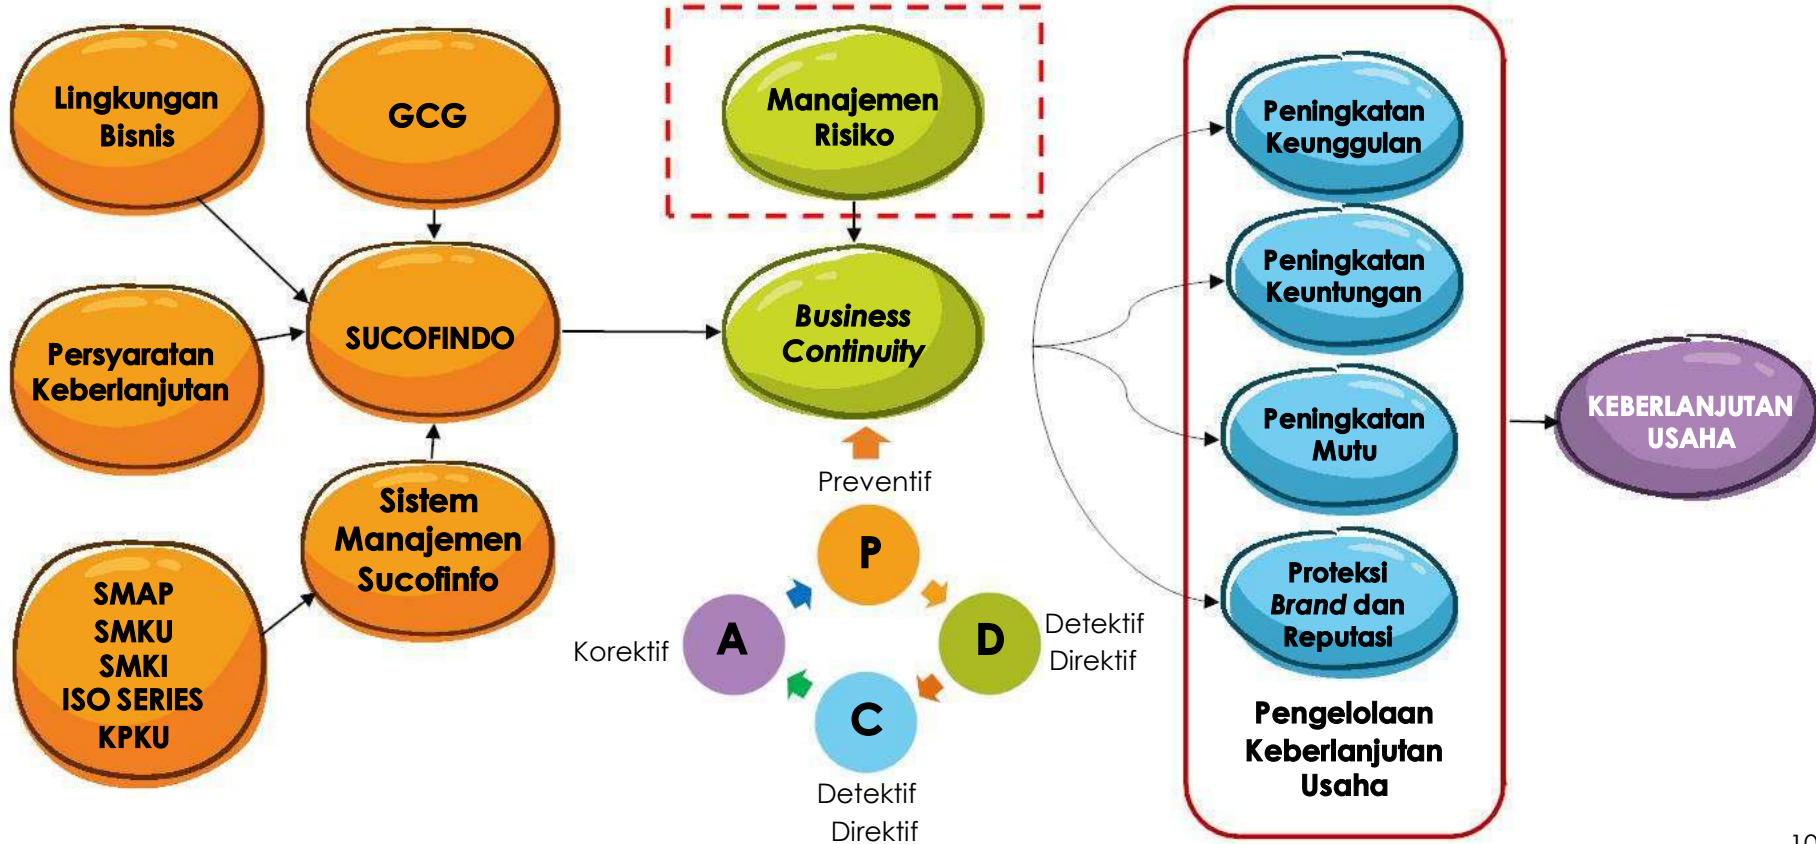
Lingkungan Bisnis

GCG

Manajemen Risiko

Peningkatan Keunggulan

Persyaratan Keberlanjutan

SUCOFINDO

Business Continuity

Peningkatan Keuntungan

KEBERLANJUTAN USAHA

Peningkatan Mutu

Sistem Manajemen Sucofinfo

Preventif

P

SMAP
SMKU
SMKI
ISO SERIES
KPKU

Korektif

A

D

Detektif
Direktif

C

Detektif
Direktif

Proteksi Brand dan Reputasi

Pengelolaan Keberlanjutan Usaha

10